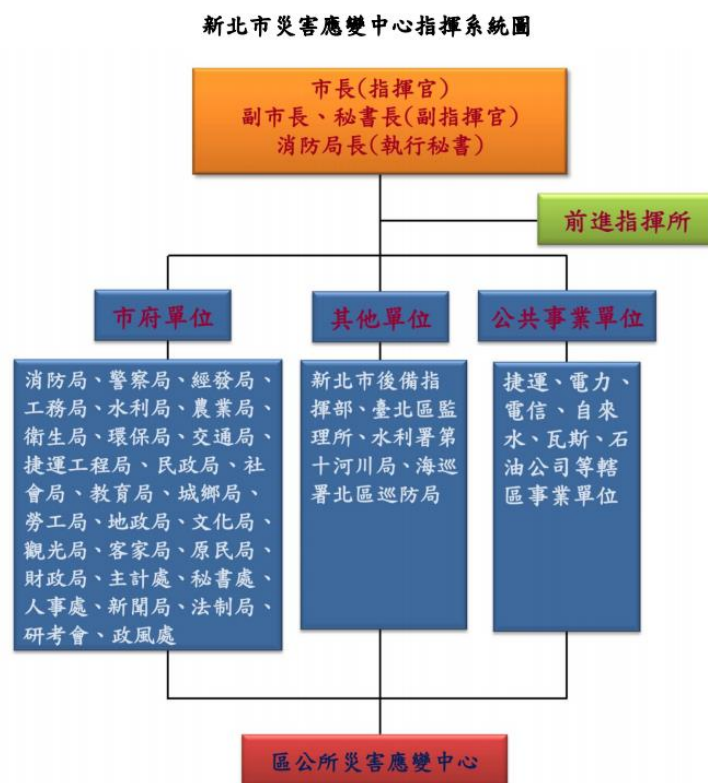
新北市災害應變中心指揮系統圖

市長(指揮官)
副市長、秘書長(副指揮官)
消防局長(執行秘書)

前進指揮所

市府單位

消防局、警察局、經發局、工務局、水利局、農業局、衛生局、環保局、交通局、捷運工程局、民政局、社會局、教育局、城鄉局、勞工局、地政局、文化局、觀光局、客家局、原民局、財政局、主計處、秘書處、人事處、新聞局、法制局、研考會、政風處

其他單位

新北市後備指揮部、臺北區監理所、水利署第十河川局、海巡署北區巡防局

公共事業單位

捷運、電力、電信、自來水、瓦斯、石油公司等轄區事業單位

區公所災害應變中心